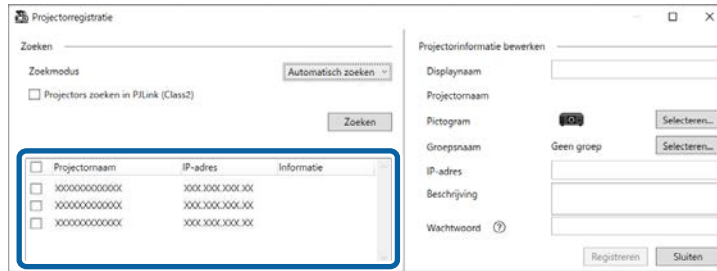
Projectorregistratie

Zoeken

Zoekmodus

Automatisch zoeken

Projectors zoeken in PJLink (Class2)

Zoeken

| | Projectornaam | IP-adres | Informatie |
|---|---|---|---|
| | XXXXXXXXXXXX | XXX.XXX.XXX.XX | |
| | XXXXXXXXXXXX | XXX.XXX.XXX.XX | |
| | XXXXXXXXXXXX | XXX.XXX.XXX.XX | |

Projectorinformatie bewerken

Displaynaam

Projectornaam

Pictogram

Selecteren...

Groepsnaam

Geen groep

Selecteren...

IP-adres

Beschrijving

Wachtwoord

Registreren

Sluiten